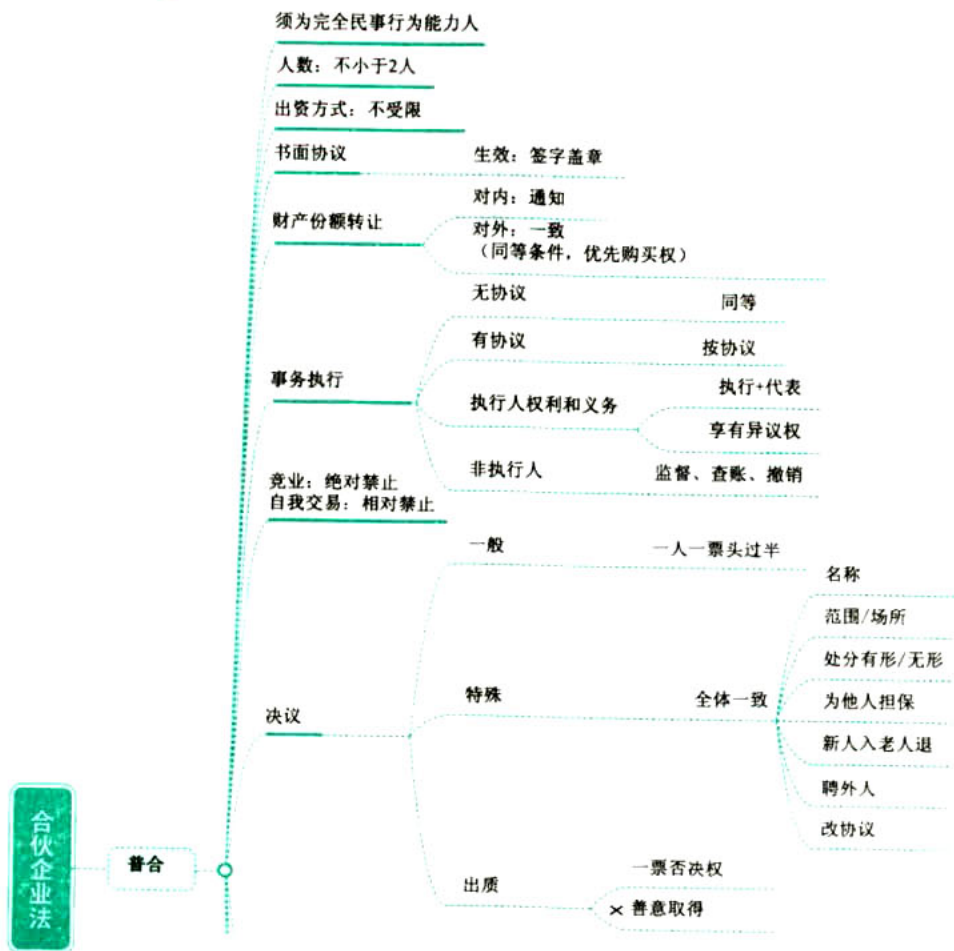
须为完全民事行为能力人

人数：不小于2人

出资方式：不受限

书面协议

生效：签字盖章

财产份额转让

对内：通知

对外：一致
（同等条件，优先购买权）

事务执行

无协议

同等

有协议

按协议

执行人权利和义务

执行+代表

享有异议权

非执行人

监督、查账、撤销

竞业：绝对禁止
自我交易：相对禁止

决议

一般

一人一票头过半

特殊

全体一致

名称

范围/场所

处分有形/无形

为他人担保

新人入老人退

聘外人

改协议

出质

一票否决权

✕ 善意取得

合伙企业法

普合